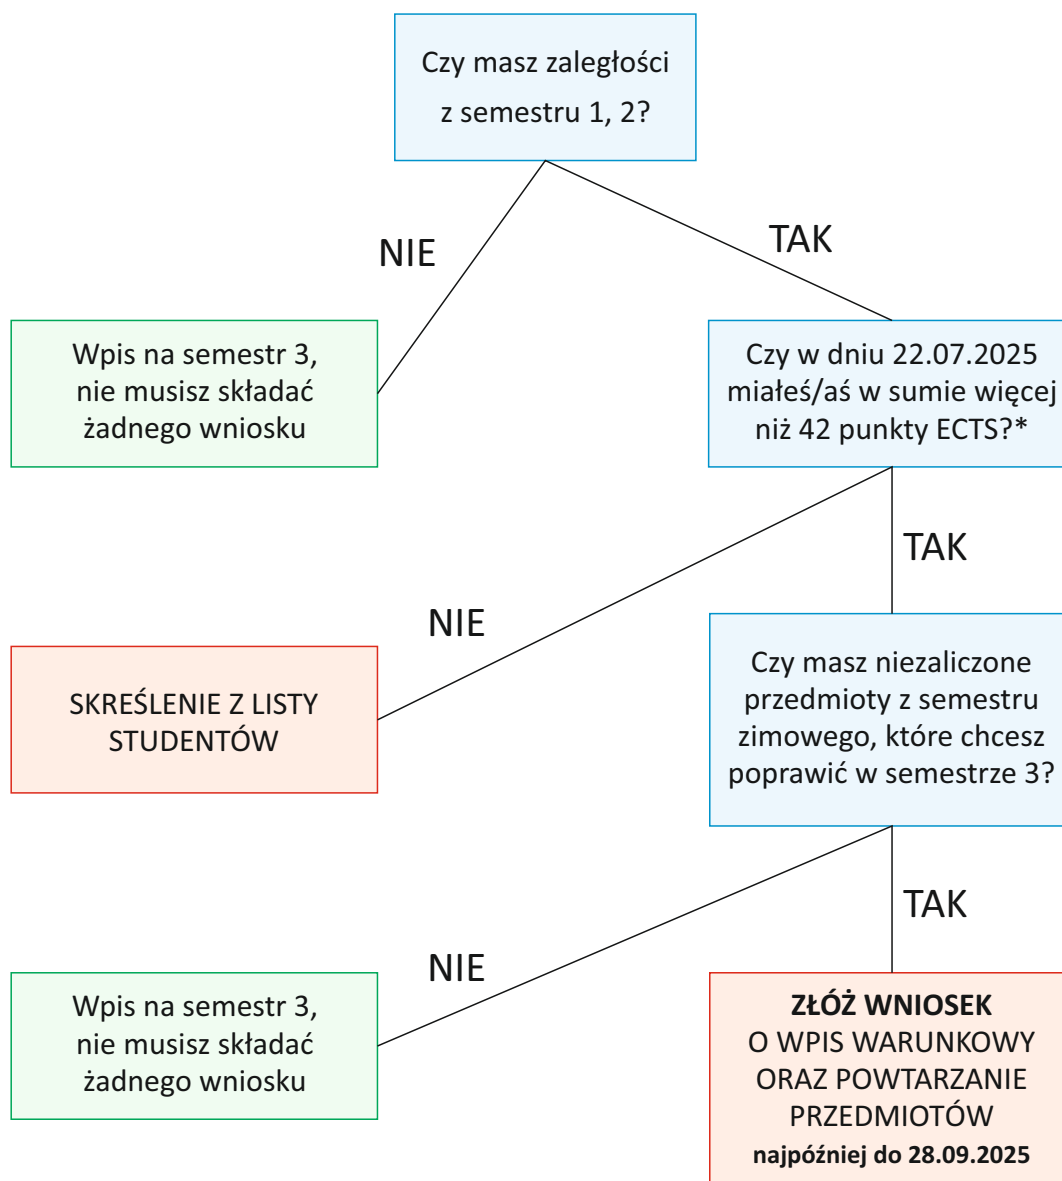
Czy masz zaległości z semestru 1, 2?

NIE

TAK

Wpis na semestr 3, nie musisz składać żadnego wniosku

Czy w dniu 22.07.2025 miałeś/aś w sumie więcej niż 42 punkty ECTS?*

TAK

NIE

SKREŚLENIE Z LISTY STUDENTÓW

Czy masz niezaliczone przedmioty z semestru zimowego, które chcesz poprawić w semestrze 3?

TAK

NIE

Wpis na semestr 3, nie musisz składać żadnego wniosku

**ZŁÓŻ WNIOSEK**
O WPIS WARUNKOWY ORAZ POWTARZANIE PRZEDMIOTÓW
**najpóźniej do 28.09.2025**